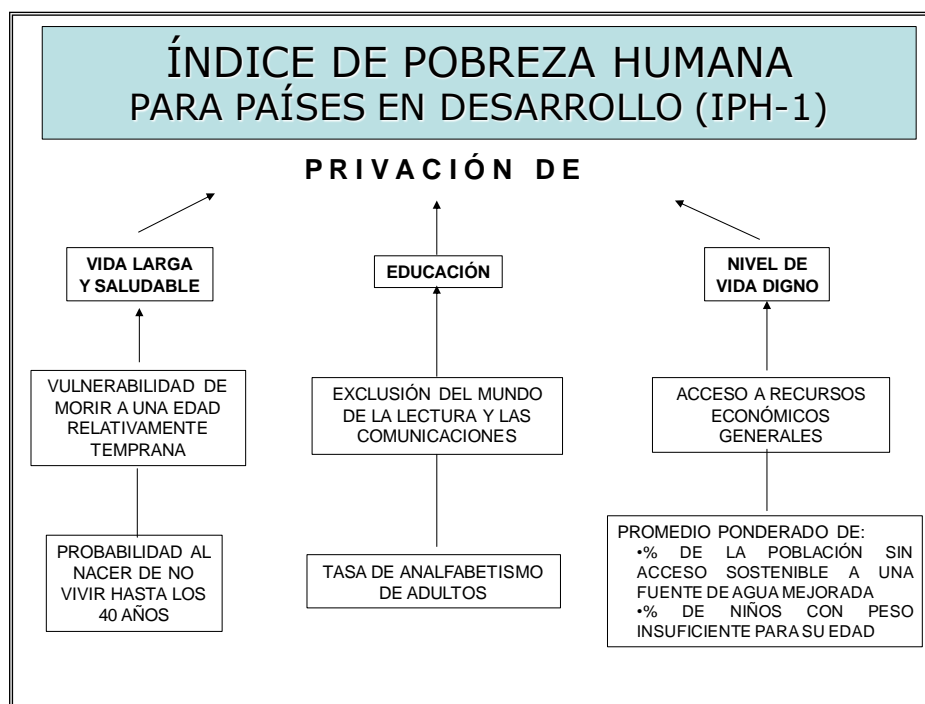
ÍNDICE DE POBREZA HUMANA
PARA PAÍSES EN DESARROLLO (IPH-1)

PRIVACIÓN DE

VIDA LARGA Y SALUDABLE

EDUCACIÓN

NIVEL DE VIDA DIGNO

VULNERABILIDAD DE MORIR A UNA EDAD RELATIVAMENTE TEMPRANA

EXCLUSIÓN DEL MUNDO DE LA LECTURA Y LAS COMUNICACIONES

ACCESO A RECURSOS ECONÓMICOS GENERALES

PROBABILIDAD AL NACER DE NO VIVIR HASTA LOS 40 AÑOS

TASA DE ANALFABETISMO DE ADULTOS

PROMEDIO PONDERADO DE:
•% DE LA POBLACIÓN SIN ACCESO SOSTENIBLE A UNA FUENTE DE AGUA MEJORADA
•% DE NIÑOS CON PESO INSUFICIENTE PARA SU EDAD